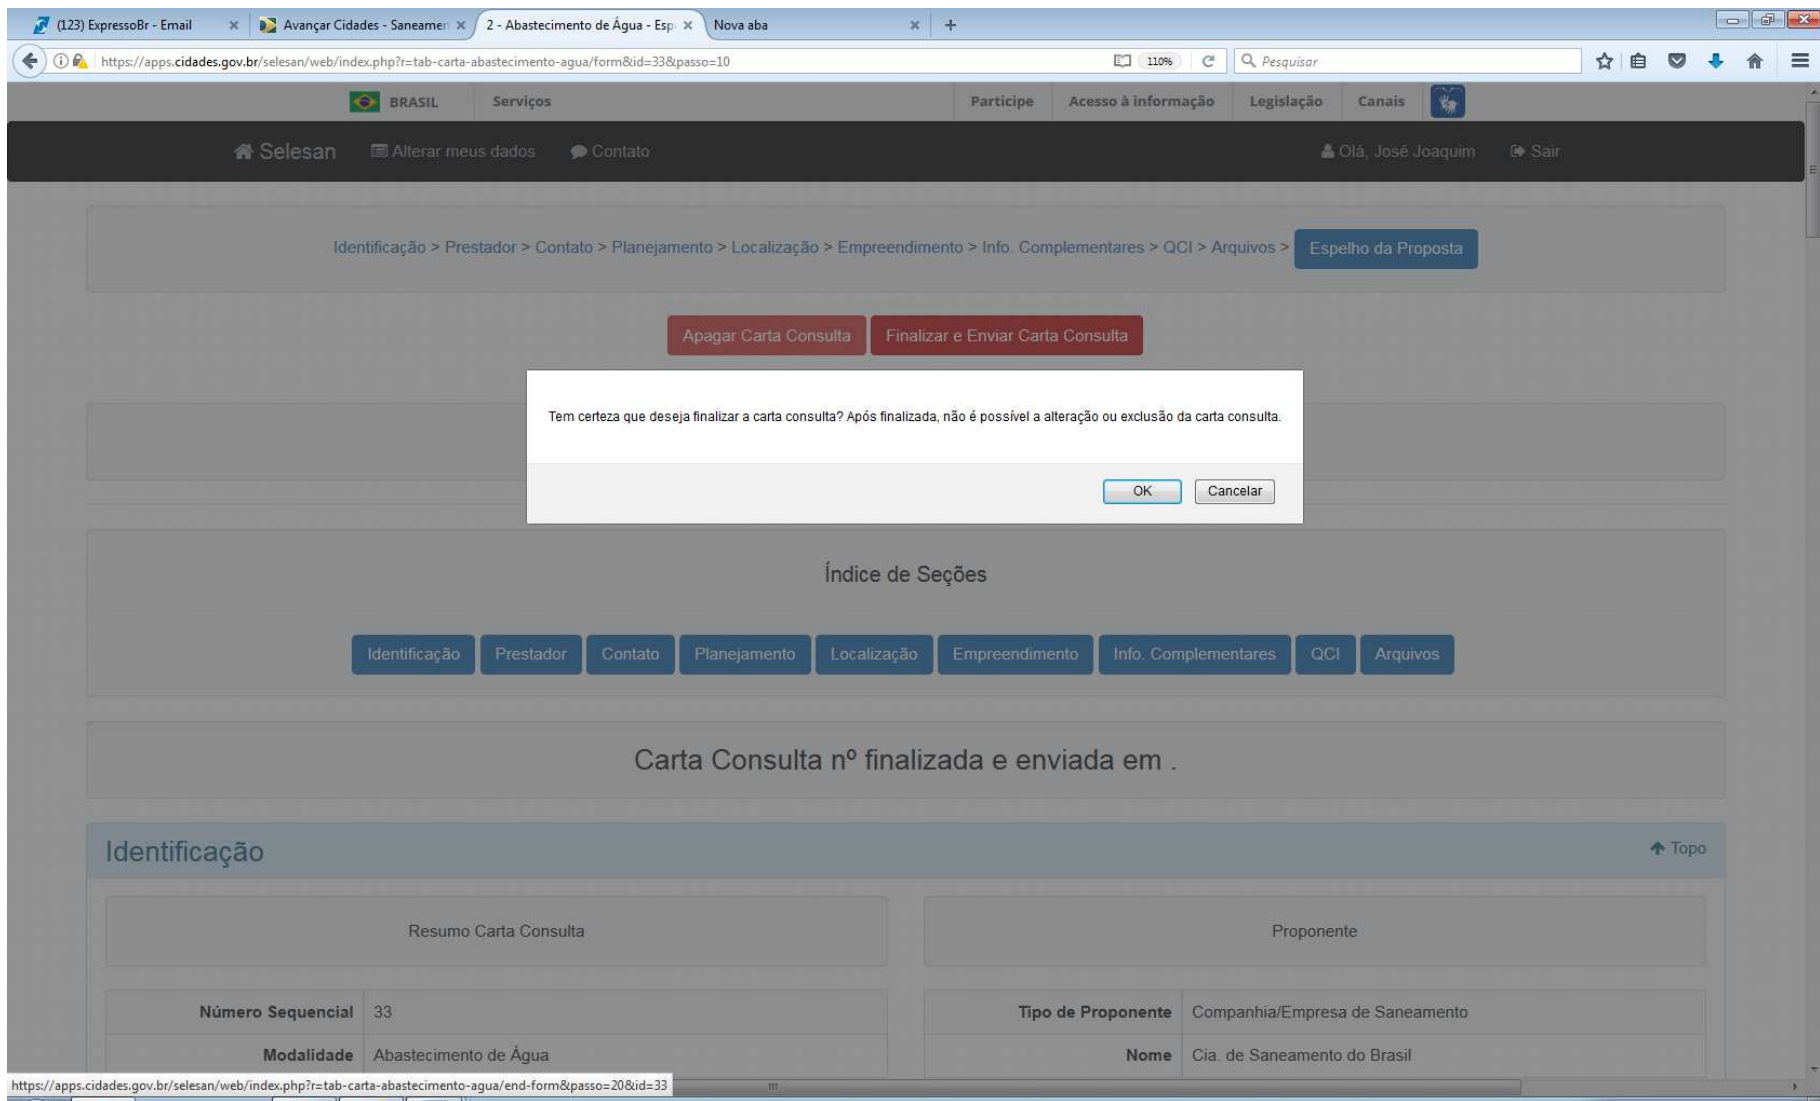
(123) ExpressoBr - Email
Avançar Cidades - Saneamen
2 - Abastecimento de Água - Esp
Nova aba

https://apps.cidades.gov.br/selesan/web/index.php?r=tab-carta-abastecimento-agua/form&id=33&passo=10
110%
Pesquisar

BRASIL
Serviços
Participe
Acesso à informação
Legislação
Canais

Selesan
Alterar meus dados
Contato
Olá, José Joaquim
Sair

Identificação > Prestador > Contato > Planejamento > Localização > Empreendimento > Info. Complementares > QCI > Arquivos > Espelho da Proposta

Apagar Carta Consulta
Finalizar e Enviar Carta Consulta

Tem certeza que deseja finalizar a carta consulta? Após finalizada, não é possível a alteração ou exclusão da carta consulta.

OK
Cancelar

Índice de Seções

Identificação
Prestador
Contato
Planejamento
Localização
Empreendimento
Info. Complementares
QCI
Arquivos

Carta Consulta nº finalizada e enviada em .

Identificação
Topo

Resumo Carta Consulta
Proponente

| Número Sequencial | 33 | Tipo de Proponente | Companhia/Empresa de Saneamento |
|---|---|---|---|
| Modalidade | Abastecimento de Água | Nome | Cia. de Saneamento do Brasil |

https://apps.cidades.gov.br/selesan/web/index.php?r=tab-carta-abastecimento-agua/end-form&passo=20&id=33